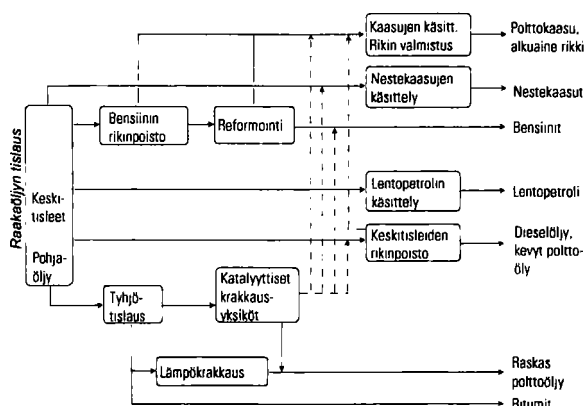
Raakaöljyn tislaus

Keskitisleet

Pohjaöljy

Bensiinin rikinpoisto

Reformointi

Tyhjötislaus

Katalyyttiset krakkausyksiköt

Lämpökrakkaus

Kaasujen käsitt. Rikin valmistus

Nestekaasujen käsittely

Lentopetrolin käsittely

Keskitisleiden rikinpoisto

Polttokaasu, alkuaine rikki

Nestekaasut

Bensiinit

Lentopetroli

Dieselöljy, kevyt polttoöljy

Raskas polttoöljy

Bitumit